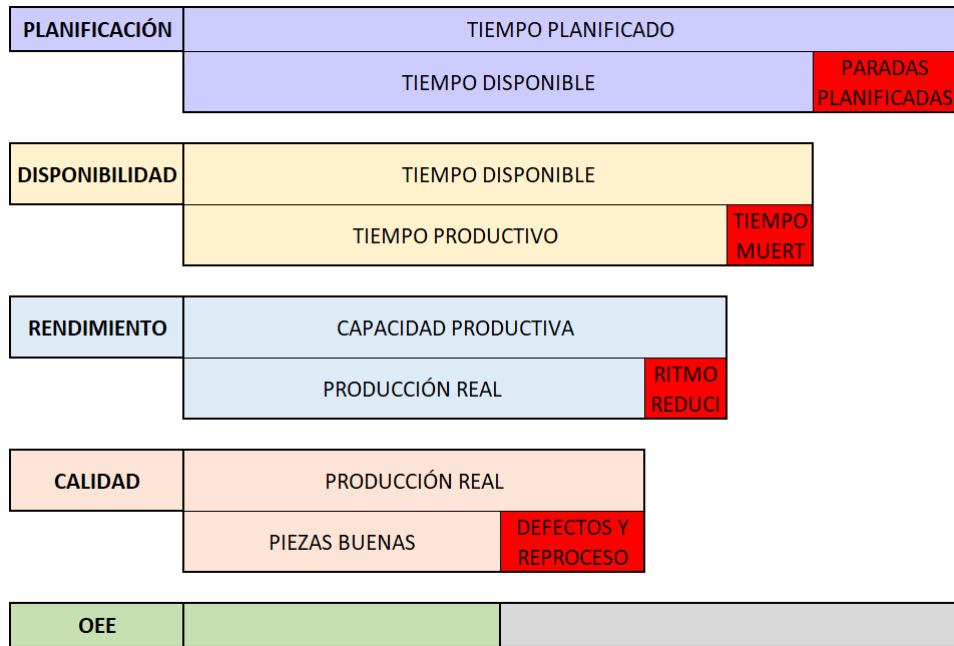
PLANIFICACIÓN

TIEMPO PLANIFICADO

TIEMPO DISPONIBLE

PARADAS PLANIFICADAS

DISPONIBILIDAD

TIEMPO DISPONIBLE

TIEMPO PRODUCTIVO

TIEMPO MUERT

RENDIMIENTO

CAPACIDAD PRODUCTIVA

PRODUCCIÓN REAL

RITMO REDUCI

CALIDAD

PRODUCCIÓN REAL

PIEZAS BUENAS

DEFECTOS Y REPROCESO

OEE